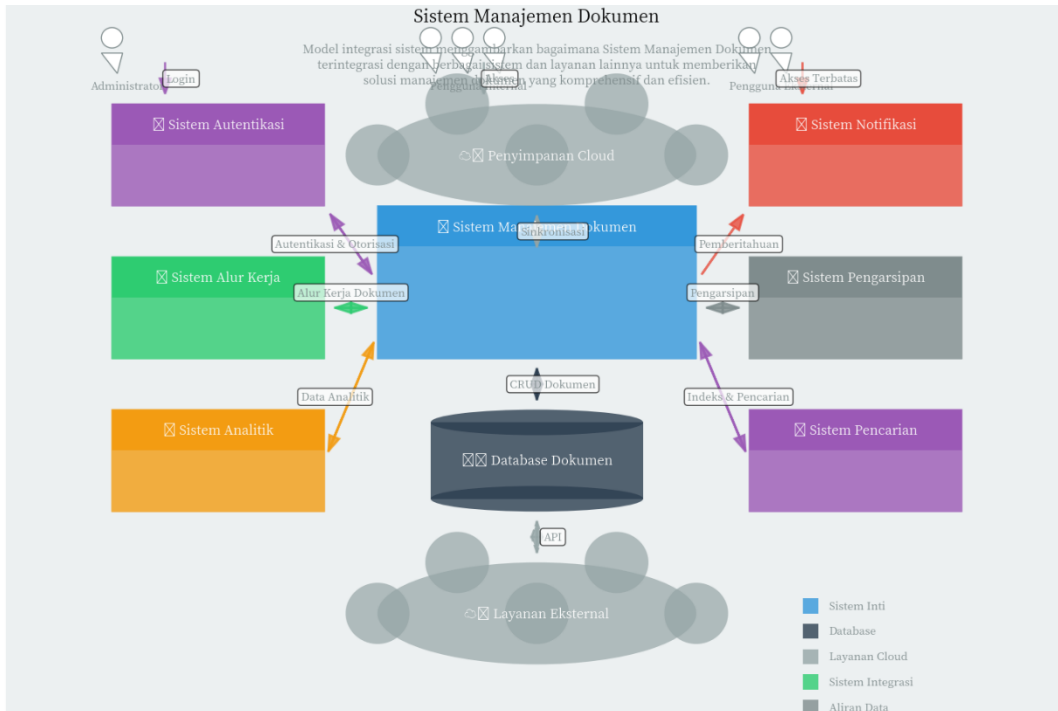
Sistem Manajemen Dokumen

Model integrasi sistem menggambarkan bagaimana Sistem Manajemen Dokumen terintegrasi dengan berbagai sistem dan layanan lainnya untuk memberikan solusi manajemen dokumen yang komprehensif dan efisien.

Administrator

Login

Akses

Pengguna Internal

Akses Terbatas

Pengguna Eksternal

⊠ Sistem Autentikasi

☁⊠ Penyimpanan Cloud

⊠ Sistem Notifikasi

⊠ Sistem Manajemen Dokumen

Sinkronisasi

Autentikasi & Otorisasi

Pemberitahuan

⊠ Sistem Alur Kerja

⊠ Sistem Pengarsipan

Alur Kerja Dokumen

Pengarsipan

CRUD Dokumen

Data Analitik

Indeks & Pencarian

⊠ Sistem Analitik

⊠⊠ Database Dokumen

⊠ Sistem Pencarian

API

☁⊠ Layanan Eksternal

Sistem Inti

Database

Layanan Cloud

Sistem Integrasi

Aliran Data